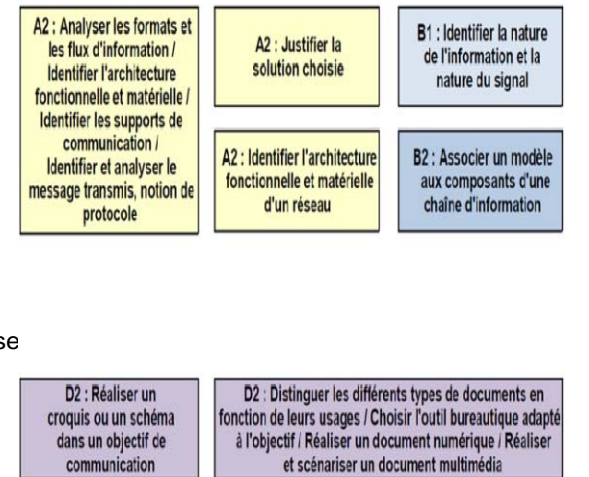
A2 : Analyser les formats et les flux d'information / Identifier l'architecture fonctionnelle et matérielle / Identifier les supports de communication / Identifier et analyser le message transmis, notion de protocole

A2 : Justifier la solution choisie

A2 : Identifier l'architecture fonctionnelle et matérielle d'un réseau

B1 : Identifier la nature de l'information et la nature du signal

B2 : Associer un modèle aux composants d'une chaîne d'information

se

D2 : Réaliser un croquis ou un schéma dans un objectif de communication

D2 : Distinguer les différents types de documents en fonction de leurs usages / Choisir l'outil bureautique adapté à l'objectif / Réaliser un document numérique / Réaliser et scénariser un document multimédia